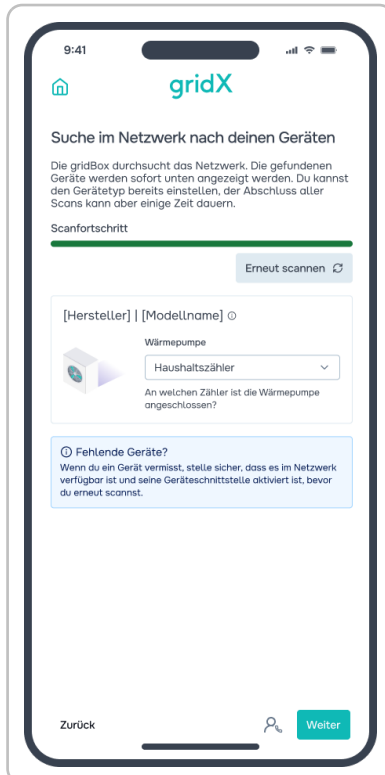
9:41

gridX

Suche im Netzwerk nach deinen Geräten

Die gridBox durchsucht das Netzwerk. Die gefundenen Geräte werden sofort unten angezeigt werden. Du kannst den Gerätetyp bereits einstellen, der Abschluss aller Scans kann aber einige Zeit dauern.

Scanfortschritt

Erneut scannen

[Hersteller] | [Modellname] ⓘ

Wärmepumpe

Haushaltszähler

An welchen Zähler ist die Wärmepumpe angeschlossen?

ⓘ Fehlende Geräte?
Wenn du ein Gerät vermisst, stelle sicher, dass es im Netzwerk verfügbar ist und seine Geräteschnittstelle aktiviert ist, bevor du erneut scannst.

Zurück

Weiter